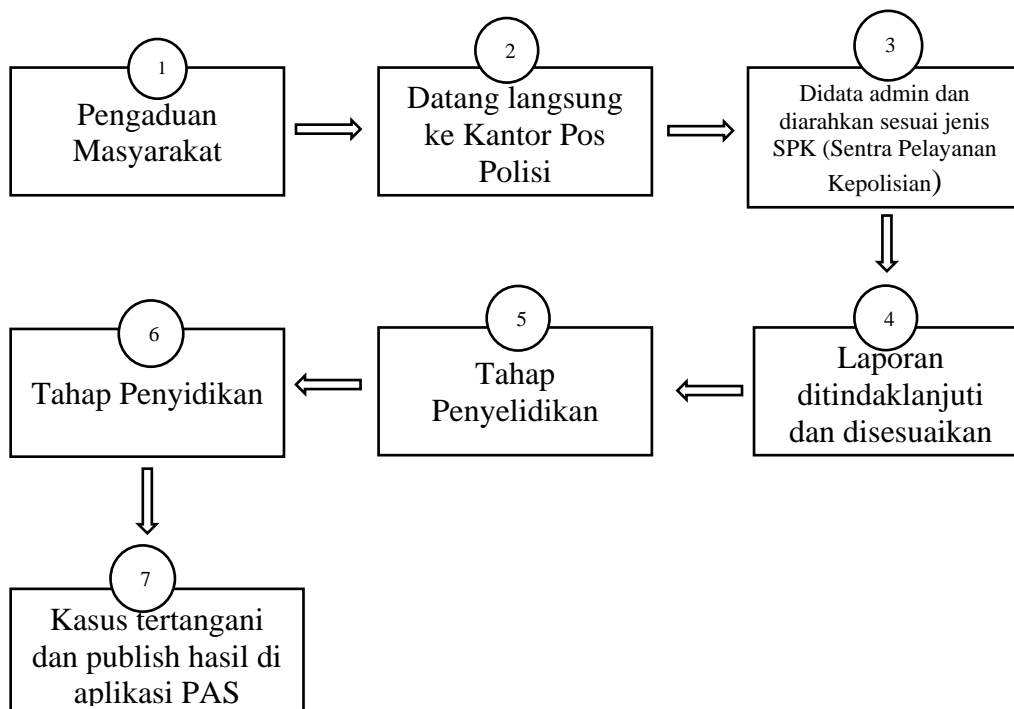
1
Pengaduan Masyarakat

2
Datang langsung ke Kantor Pos Polisi

3
Didata admin dan diarahkan sesuai jenis SPK (Sentra Pelayanan Kepolisian)

4
Laporan ditindaklanjuti dan disesuaikan

5
Tahap Penyelidikan

6
Tahap Penyidikan

7
Kasus tertangani dan publish hasil di aplikasi PAS